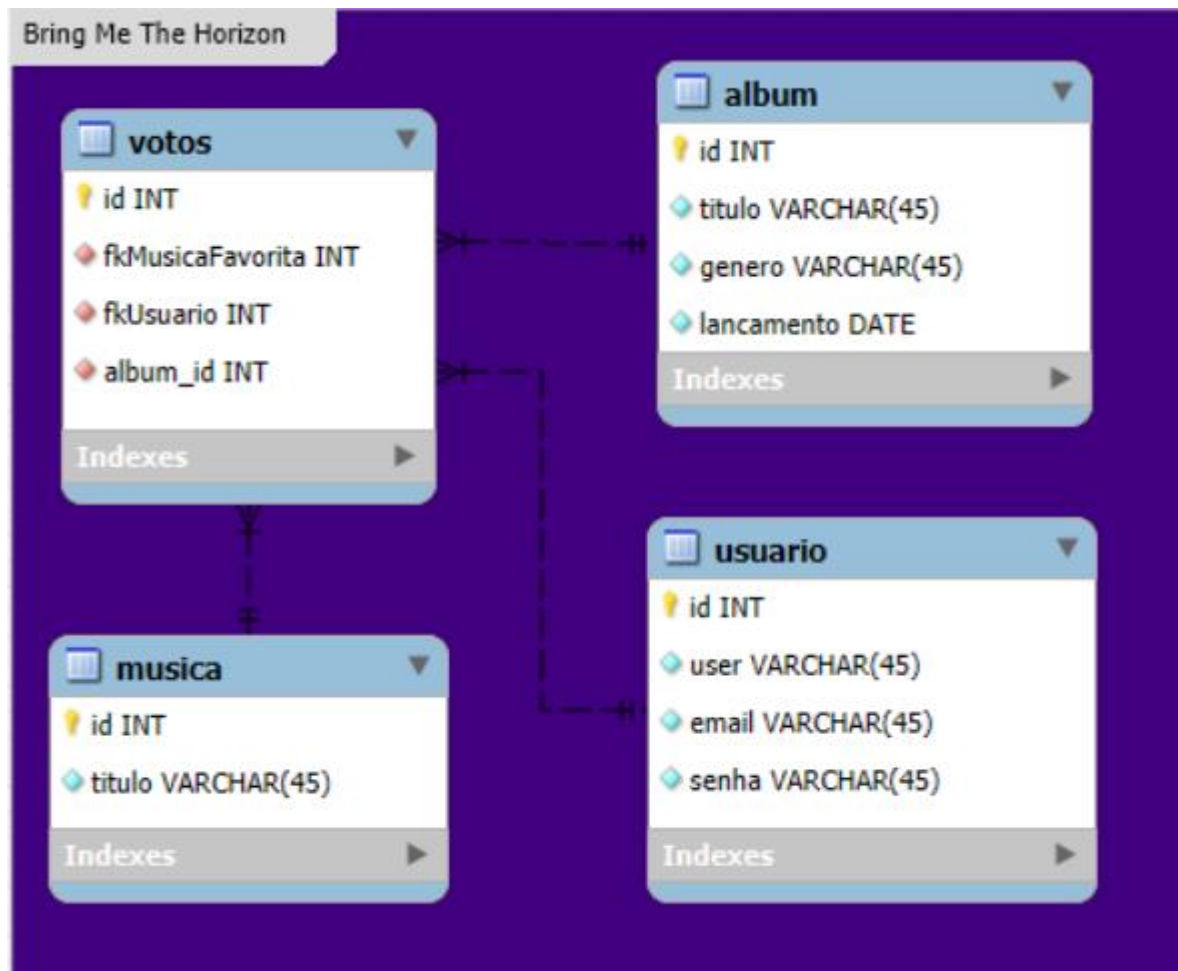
Bring Me The Horizon

votos
id INT
fkMusicaFavorita INT
fkUsuario INT
album_id INT
Indexes

album
id INT
titulo VARCHAR(45)
genero VARCHAR(45)
lancamento DATE
Indexes

usuario
id INT
user VARCHAR(45)
email VARCHAR(45)
senha VARCHAR(45)
Indexes

musica
id INT
titulo VARCHAR(45)
Indexes